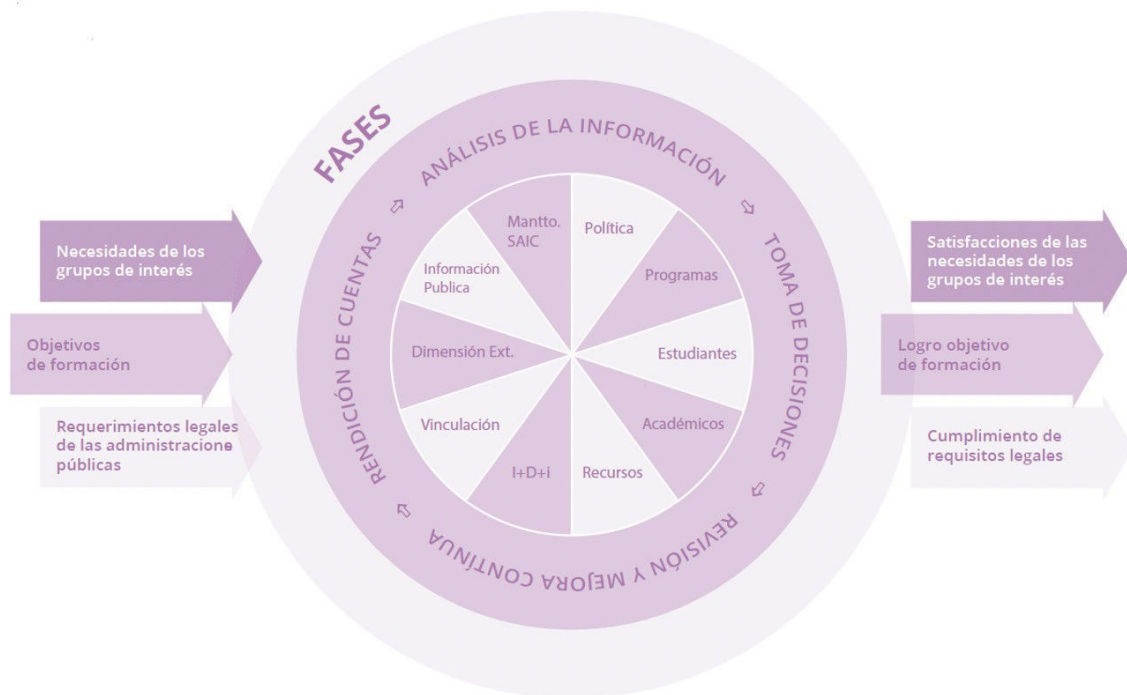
Necesidades de los grupos de interés

Objetivos de formación

Requerimientos legales de las administracione públicas

FASES

ANÁLISIS DE LA INFORMACIÓN

TOMA DE DECISIONES

REVISIÓN Y MEJORA CONTINUA

RENDICIÓN DE CUENTAS

Mantto. SAIC

Política

Programas

Estudiantes

Académicos

Recursos

I+D+i

Vinculación

Dimensión Ext.

Información Publica

Satisfacciones de las necesidades de los grupos de interés

Logro objetivo de formación

Cumplimiento de requisitos legales